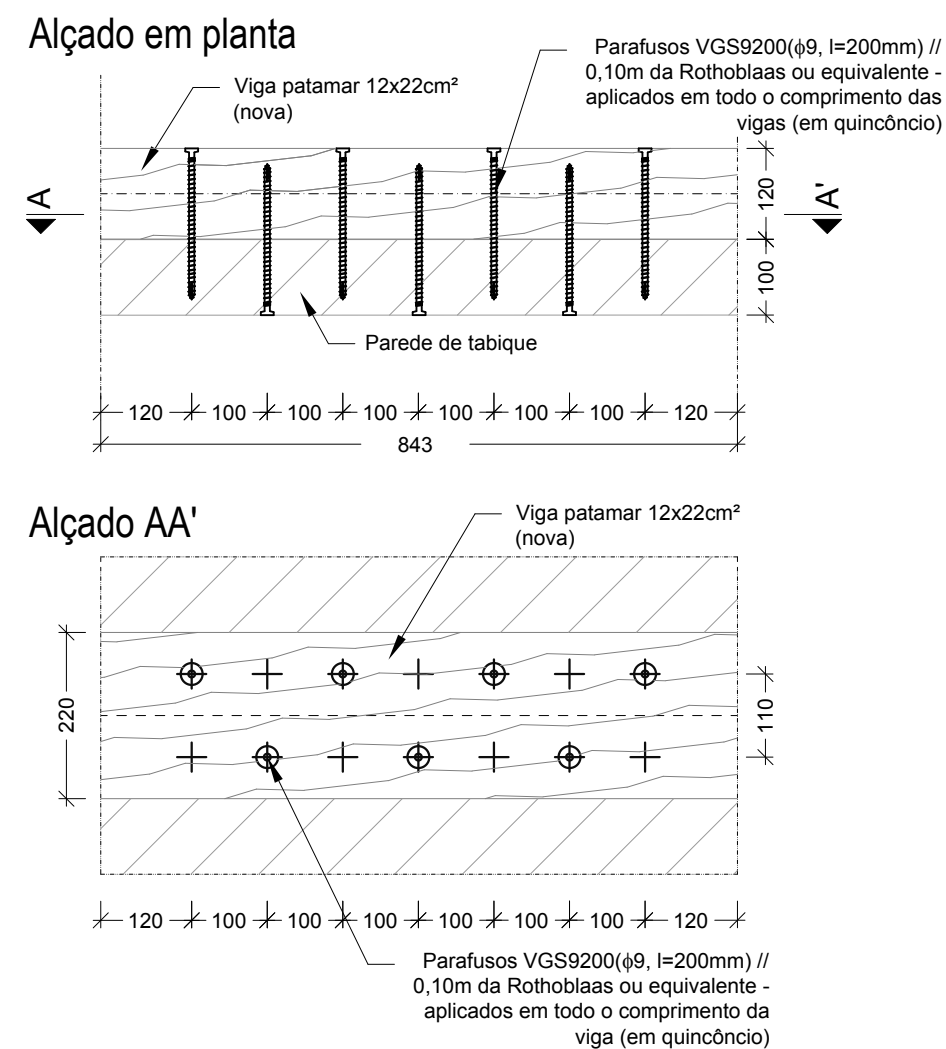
Alçado em planta

Viga patamar 12x22cm² (nova)

Parafusos VGS9200($\phi$9, l=200mm) // 0,10m da Rothoblaas ou equivalente - aplicados em todo o comprimento das vigas (em quincôncio)

A

A'

120

100

Parede de tabique

120 100 100 100 100 100 100 120

843

Alçado AA'

Viga patamar 12x22cm² (nova)

220

110

120 100 100 100 100 100 100 120

Parafusos VGS9200($\phi$9, l=200mm) // 0,10m da Rothoblaas ou equivalente - aplicados em todo o comprimento da viga (em quincôncio)